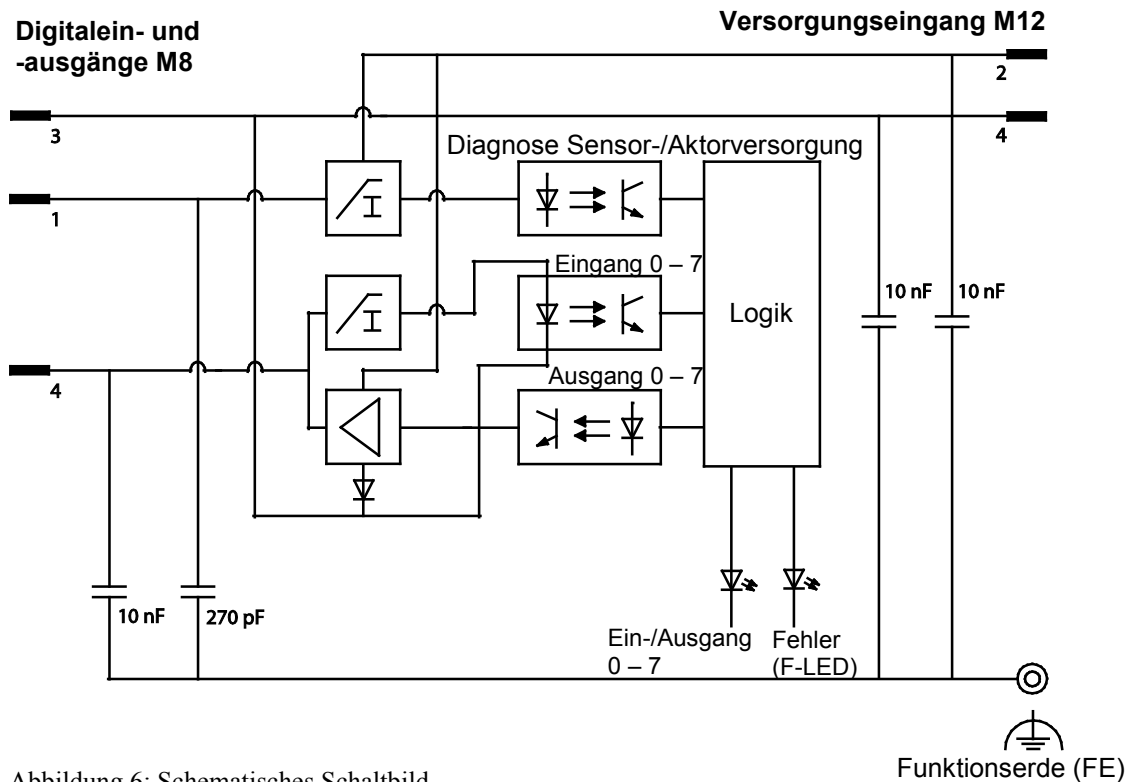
Digitalein- und -ausgänge M8

Versorgungseingang M12

2

3

4

Diagnose Sensor-/Aktorversorgung

1

Eingang 0 – 7

Logik

10 nF

10 nF

4

Ausgang 0 – 7

10 nF

270 pF

Ein-/Ausgang 0 – 7

Fehler (F-LED)

Funktionserde (FE)

Abbildung 6: Schematisches Schaltbild